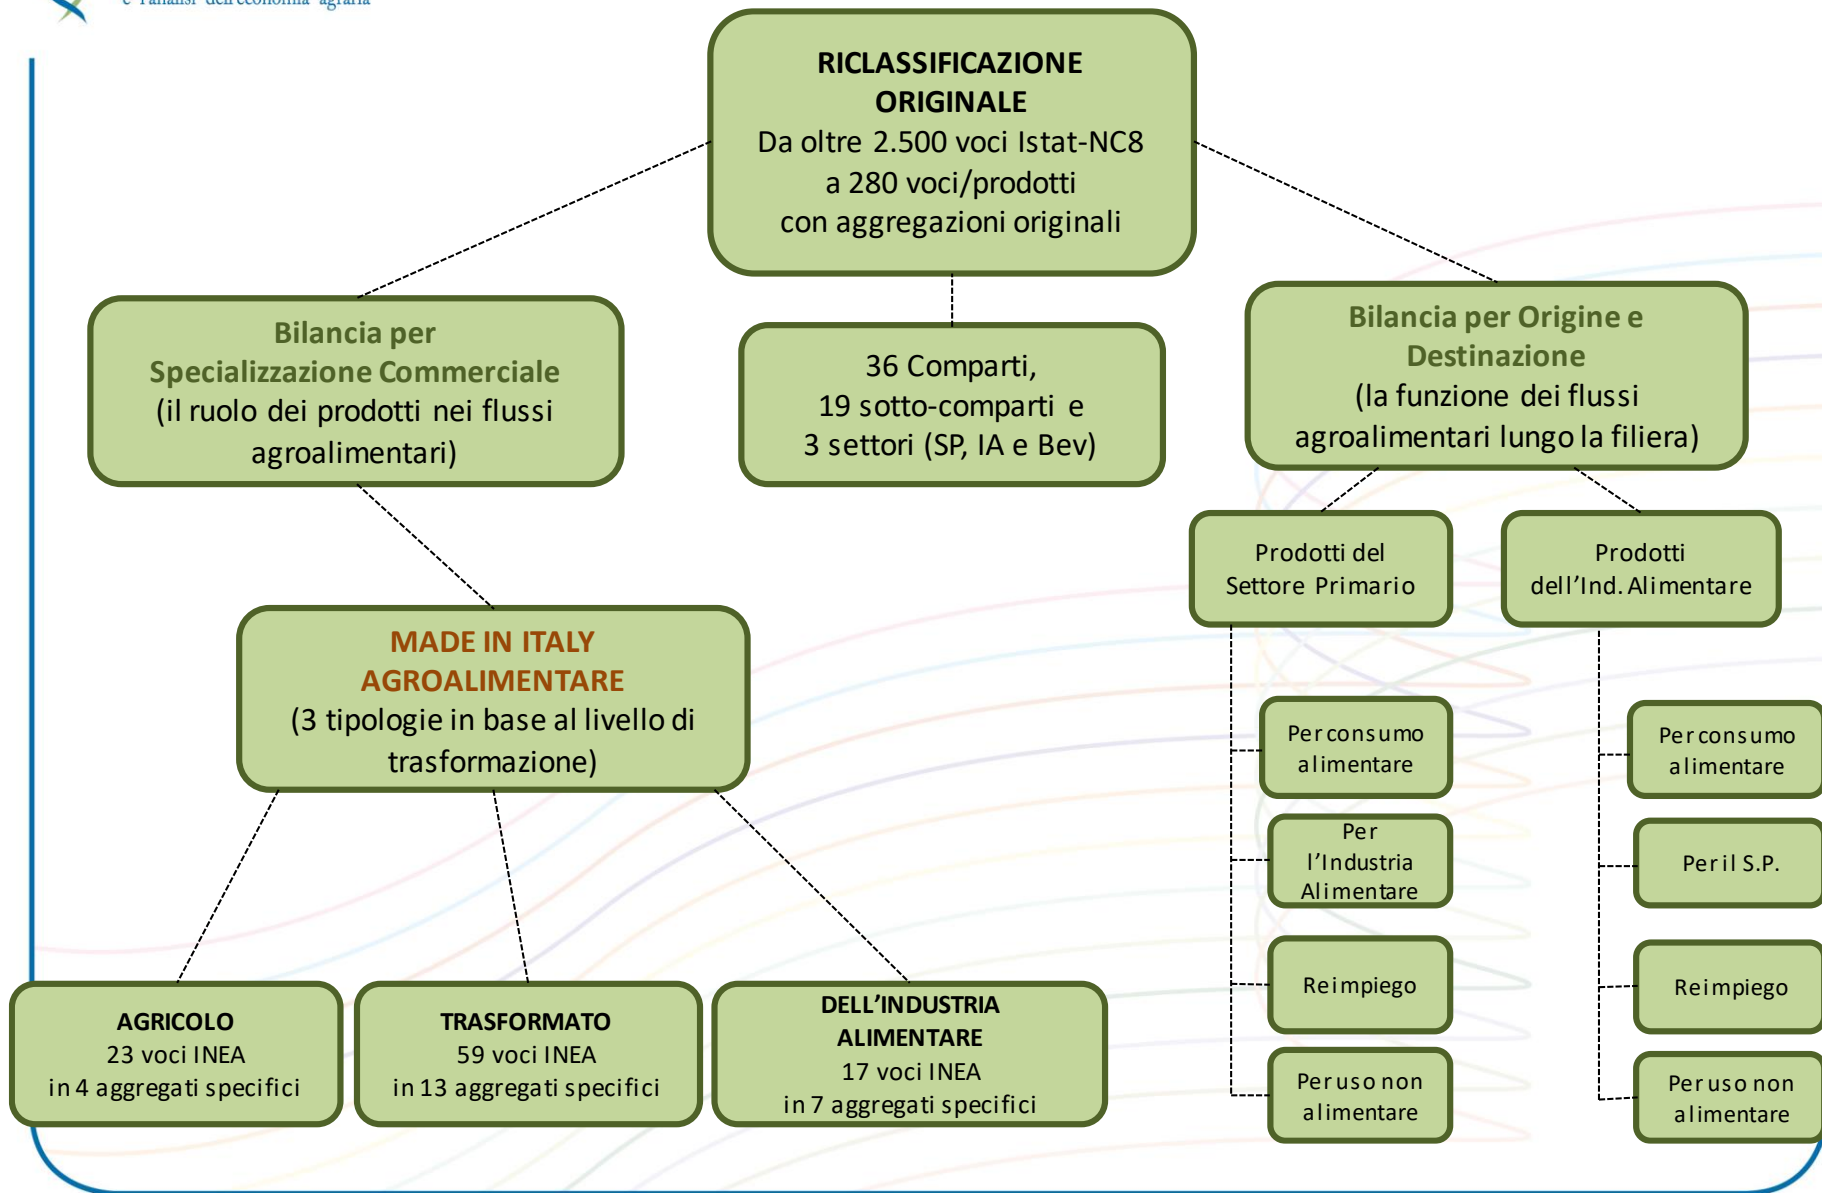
e l'analisi dell'economia agraria

RICLASSIFICAZIONE ORIGINALE
Da oltre 2.500 voci Istat-NC8 a 280 voci/prodotti con aggregazioni originali

Bilancia per Specializzazione Commerciale
(il ruolo dei prodotti nei flussi agroalimentari)

36 Comparti, 19 sotto-comparti e 3 settori (SP, IA e Bev)

Bilancia per Origine e Destinazione
(la funzione dei flussi agroalimentari lungo la filiera)

Prodotti del Settore Primario

Prodotti dell'Ind. Alimentare

MADE IN ITALY AGROALIMENTARE
(3 tipologie in base al livello di trasformazione)

Per consumo alimentare

Per l'Industria Alimentare

Reimpiego

Per uso non alimentare

Per consumo alimentare

Per il S.P.

Reimpiego

Per uso non alimentare

AGRICOLO
23 voci INEA
in 4 aggregati specifici

TRASFORMATO
59 voci INEA
in 13 aggregati specifici

DELL'INDUSTRIA ALIMENTARE
17 voci INEA
in 7 aggregati specifici